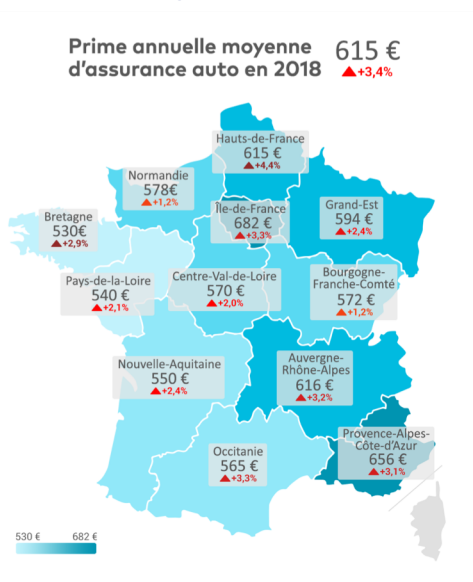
Prime annuelle moyenne d'assurance auto en 2018

615 €
+3,4%

Hauts-de-France
615 €
+4,4%

Normandie
578€
+1,2%

Île-de-France
682 €
+3,3%

Grand-Est
594 €
+2,4%

Bretagne
530€
+2,9%

Pays-de-la-Loire
540 €
+2,1%

Centre-Val-de-Loire
570 €
+2,0%

Bourgogne-Franche-Comté
572 €
+1,2%

Nouvelle-Aquitaine
550 €
+2,4%

Auvergne-Rhône-Alpes
616 €
+3,2%

Provence-Alpes-Côte-d'Azur
656 €
+3,1%

Occitanie
565 €
+3,3%

530 €
682 €